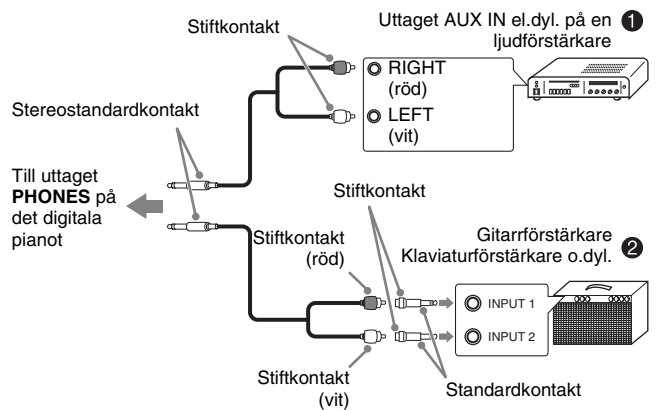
Stiftkontakt

Uttaget AUX IN el.dyl. på en ljudförstärkare ❶

RIGHT (röd)

LEFT (vit)

Stereostandardkontakt

Till uttaget **PHONES** på det digitala pianot

Stiftkontakt

Gitarrförstärkare Klaviaturförstärkare o.dyl. ❷

Stiftkontakt (röd)

INPUT 1

INPUT 2

Stiftkontakt (vit)

Standardkontakt